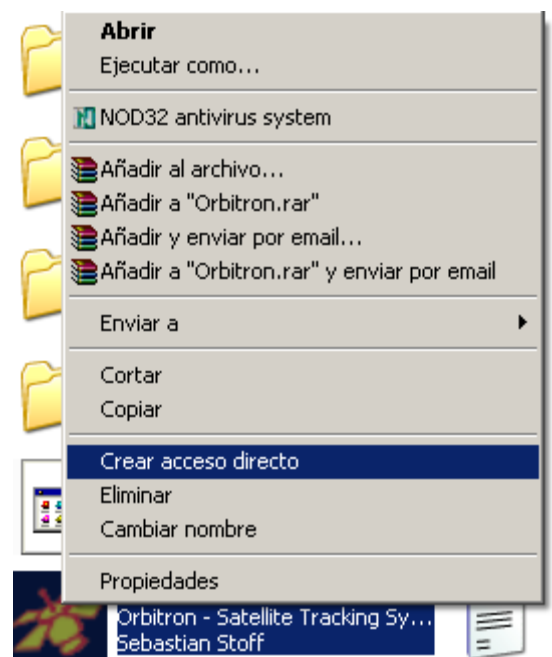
Abrir
Ejecutar como...

NOD32 antivirus system

Añadir al archivo...
Añadir a "Orbitron.rar"
Añadir y enviar por email...
Añadir a "Orbitron.rar" y enviar por email

Enviar a

Cortar
Copiar

Crear acceso directo
Eliminar
Cambiar nombre

Propiedades

Orbitron - Satellite Tracking Sy...
Sebastian Stoff